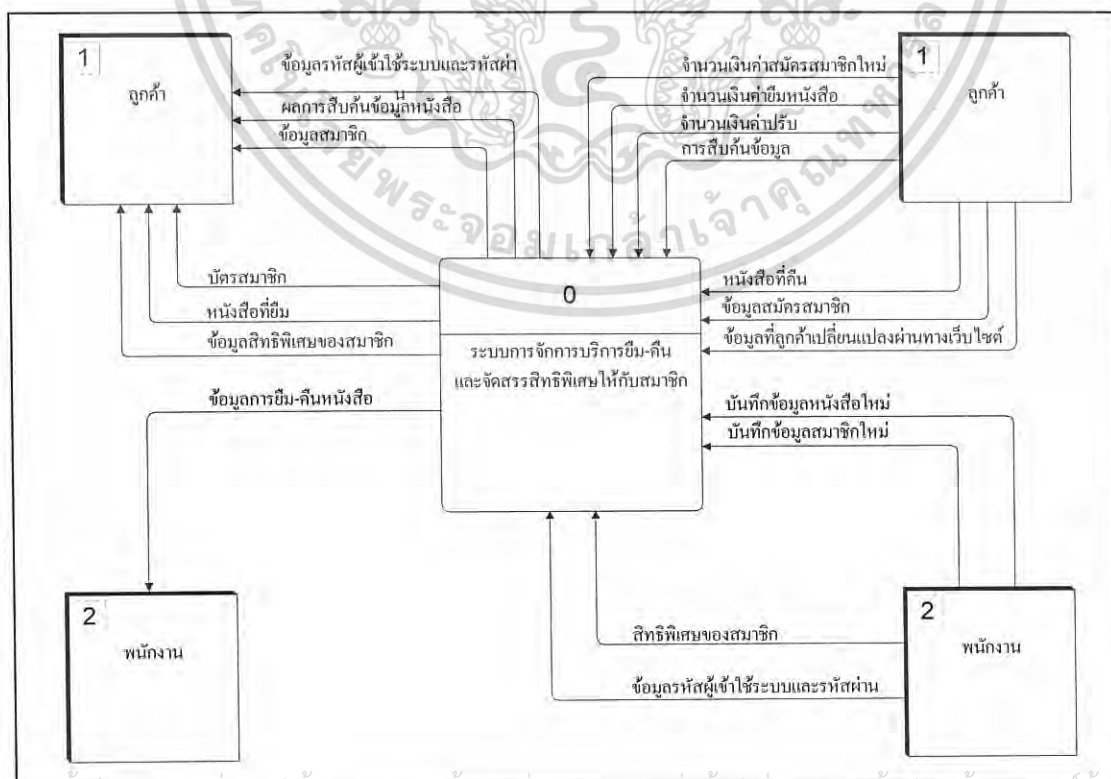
1
ลูกค้า

ข้อมูลรหัสผู้เข้าใช้ระบบและรหัสผ่าน
ผลการสืบค้นข้อมูลหนังสือ
ข้อมูลสมาชิก

จำนวนเงินค่าสมัครสมาชิกใหม่
จำนวนเงินค่ายืมหนังสือ
จำนวนเงินค่าปรับ
การสืบค้นข้อมูล

1
ลูกค้า

บัตรสมาชิก
หนังสือที่ยืม
ข้อมูลสิทธิพิเศษของสมาชิก

0
ระบบการจักการบริการยืม-คืน และจัดสรรสิทธิพิเศษให้กับสมาชิก

หนังสือที่คืน
ข้อมูลสมัครสมาชิก
ข้อมูลที่ลูกค้าเปลี่ยนแปลงผ่านทางเว็บไซต์

ข้อมูลการยืม-คืนหนังสือ

บันทึกข้อมูลหนังสือใหม่
บันทึกข้อมูลสมาชิกใหม่

2
พนักงาน

สิทธิพิเศษของสมาชิก
ข้อมูลรหัสผู้เข้าใช้ระบบและรหัสผ่าน

2
พนักงาน